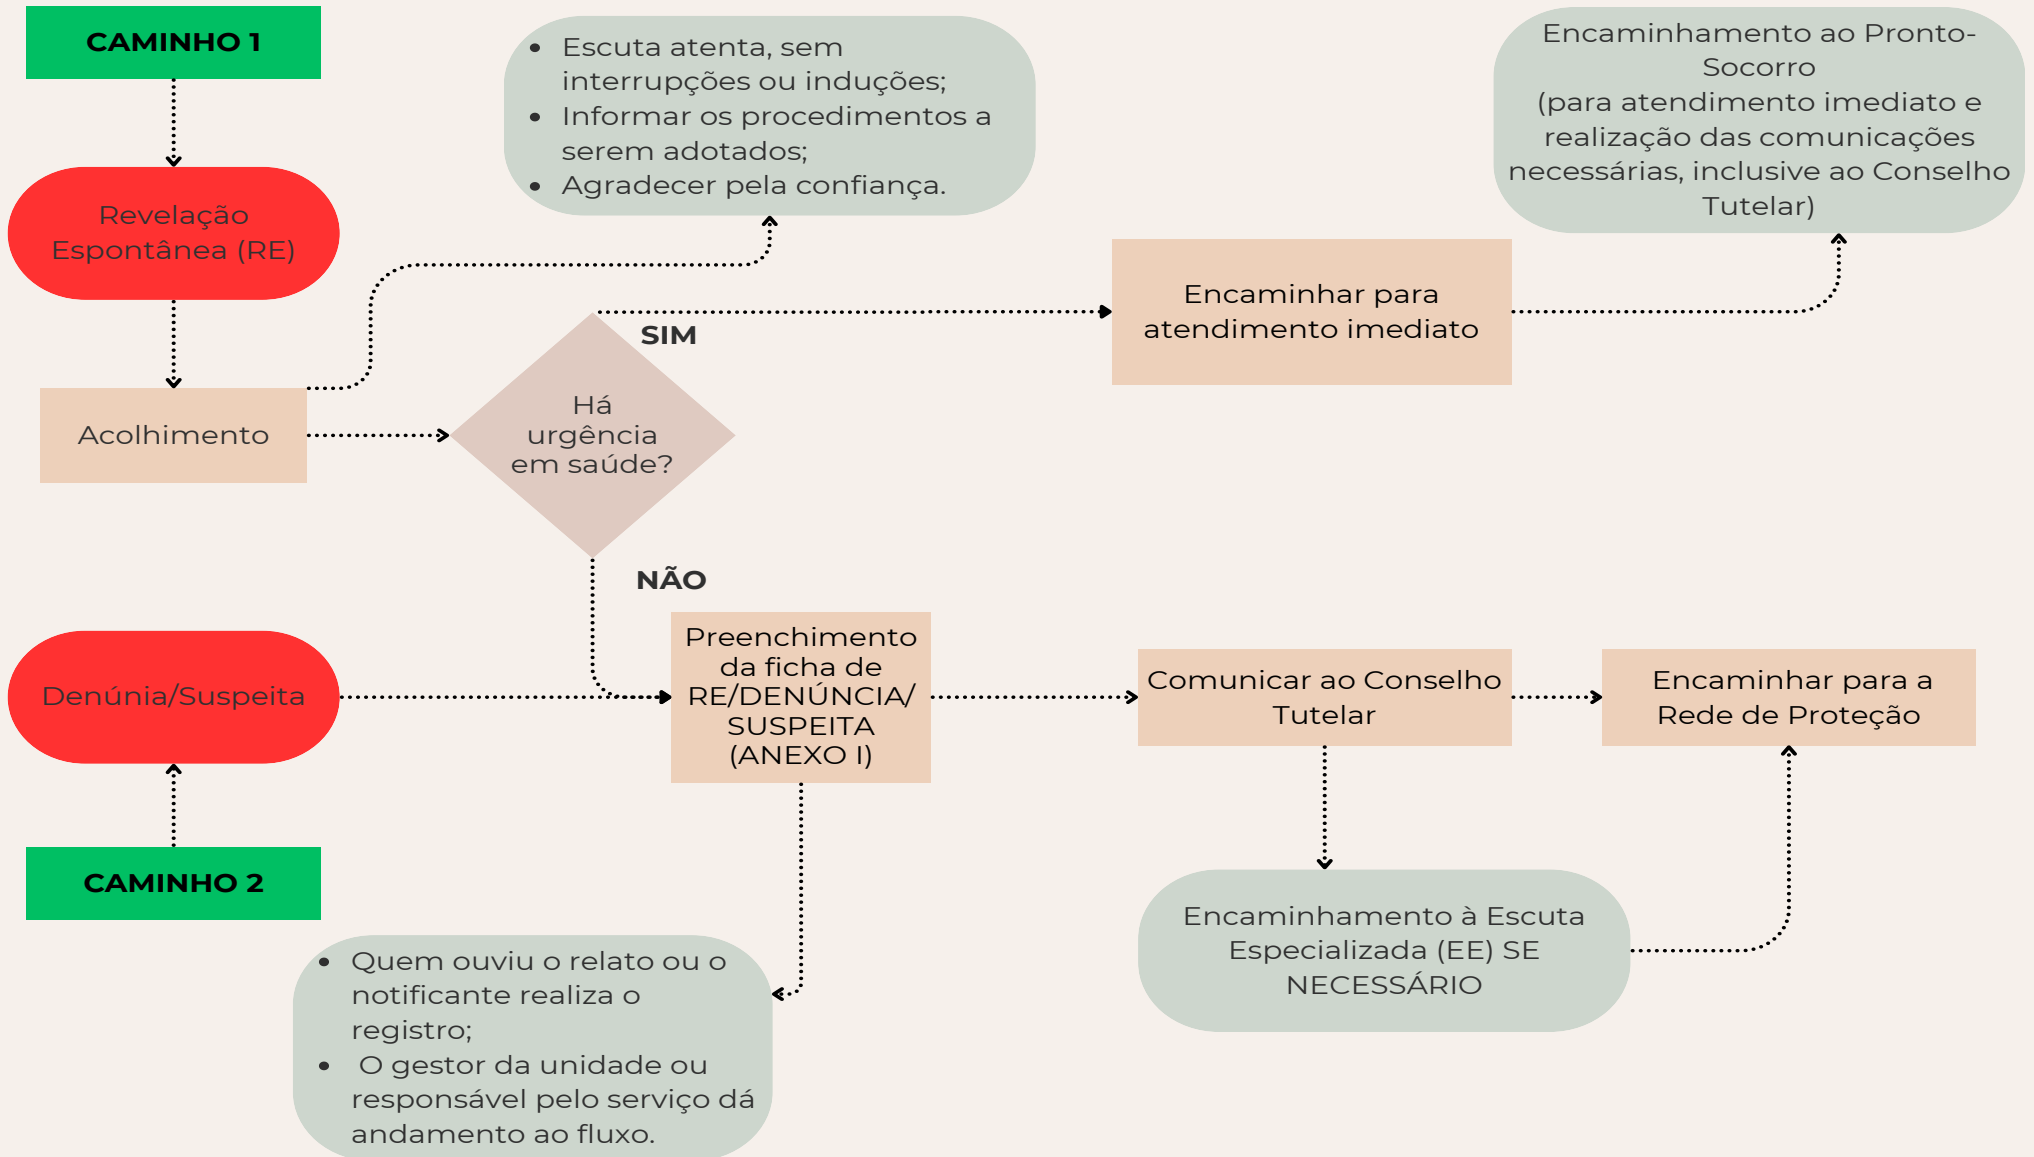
CAMINHO 1

Revelação Espontânea (RE)

- Escuta atenta, sem interrupções ou induções;
- Informar os procedimentos a serem adotados;
- Agradecer pela confiança.

Encaminhamento ao Pronto-Socorro (para atendimento imediato e realização das comunicações necessárias, inclusive ao Conselho Tutelar)

Acolhimento

Há urgência em saúde?

SIM

Encaminhar para atendimento imediato

NÃO

Denúnia/Suspeita

Preenchimento da ficha de RE/DENÚNCIA/ SUSPEITA (ANEXO I)

Comunicar ao Conselho Tutelar

Encaminhar para a Rede de Proteção

CAMINHO 2

Encaminhamento à Escuta Especializada (EE) SE NECESSÁRIO

- Quem ouviu o relato ou o notificante realiza o registro;
- O gestor da unidade ou responsável pelo serviço dá andamento ao fluxo.